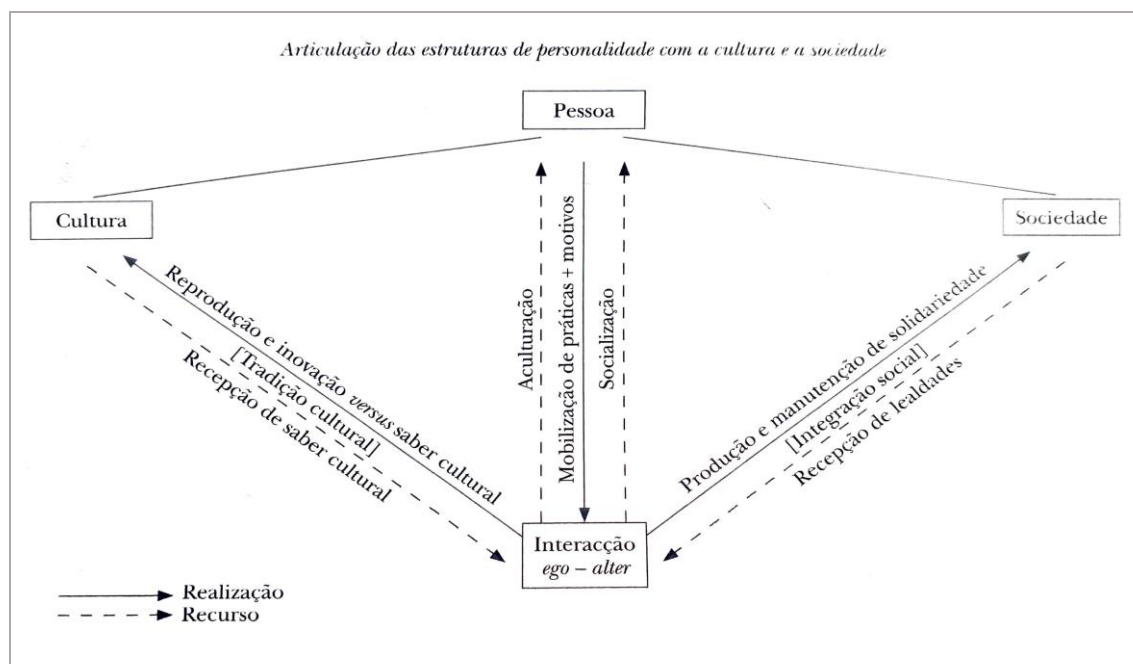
Articulação das estruturas de personalidade com a cultura e a sociedade

Pessoa

Cultura

Sociedade

Reprodução e inovação *versus* saber cultural

[Tradição cultural]

Recepção de saber cultural

Aculturação

Mobilização de práticas + motivos

Socialização

Produção e manutenção de solidariedade

[Integração social]

Recepção de lealdades

Interacção
*ego – alter*

Realização
Recurso